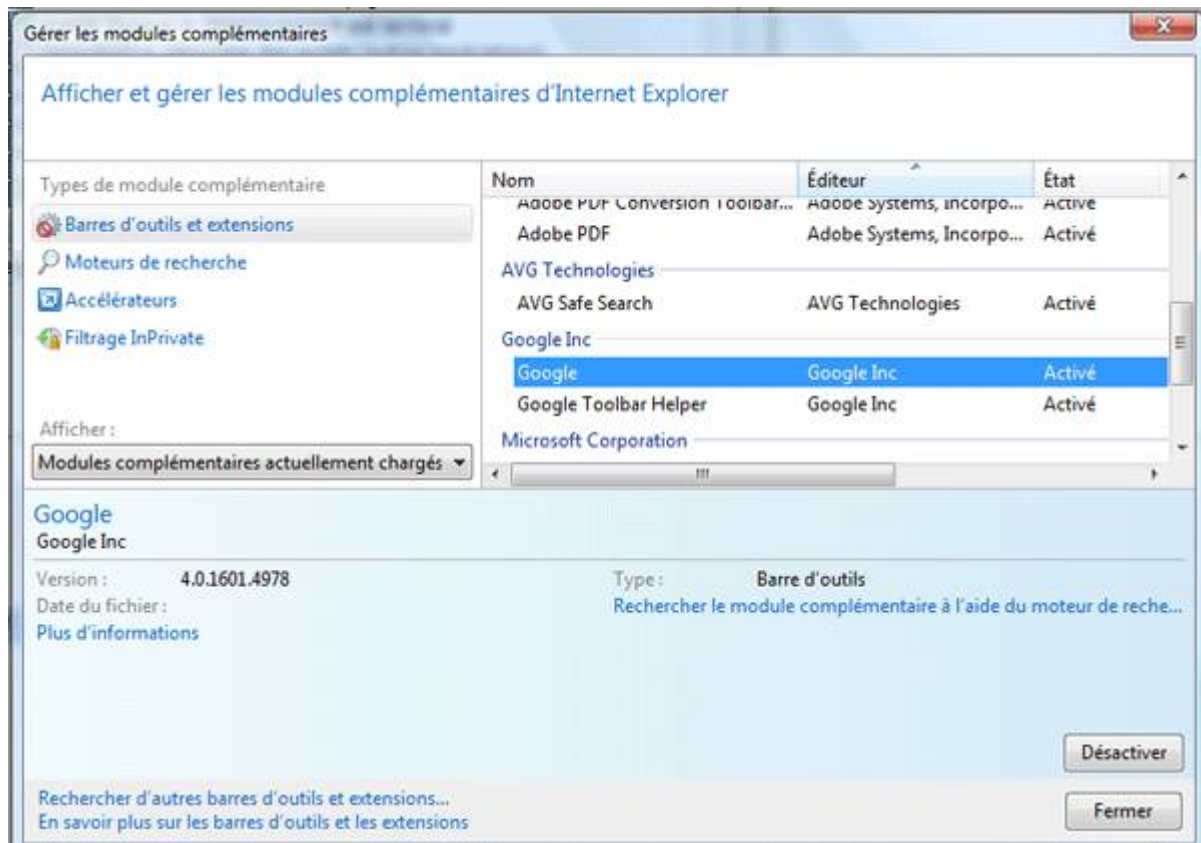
Gérer les modules complémentaires

Afficher et gérer les modules complémentaires d'Internet Explorer

Types de module complémentaire

Barres d'outils et extensions

Moteurs de recherche

Accélérateurs

Filtrage InPrivate

Afficher :

Modules complémentaires actuellement chargés

| Nom | Éditeur | État |
|---|---|---|
| Adobe PDF Conversion Toolbar... | Adobe Systems, Incorpo... | Activé |
| Adobe PDF | Adobe Systems, Incorpo... | Activé |
| AVG Technologies | | |
| AVG Safe Search | AVG Technologies | Activé |
| Google Inc | | |
| Google | Google Inc | Activé |
| Google Toolbar Helper | Google Inc | Activé |
| Microsoft Corporation | | |

Google
Google Inc

Version : 4.0.1601.4978
Date du fichier :
Plus d'informations

Type : Barre d'outils
Rechercher le module complémentaire à l'aide du moteur de reche...

Désactiver

Rechercher d'autres barres d'outils et extensions...
En savoir plus sur les barres d'outils et les extensions

Fermer